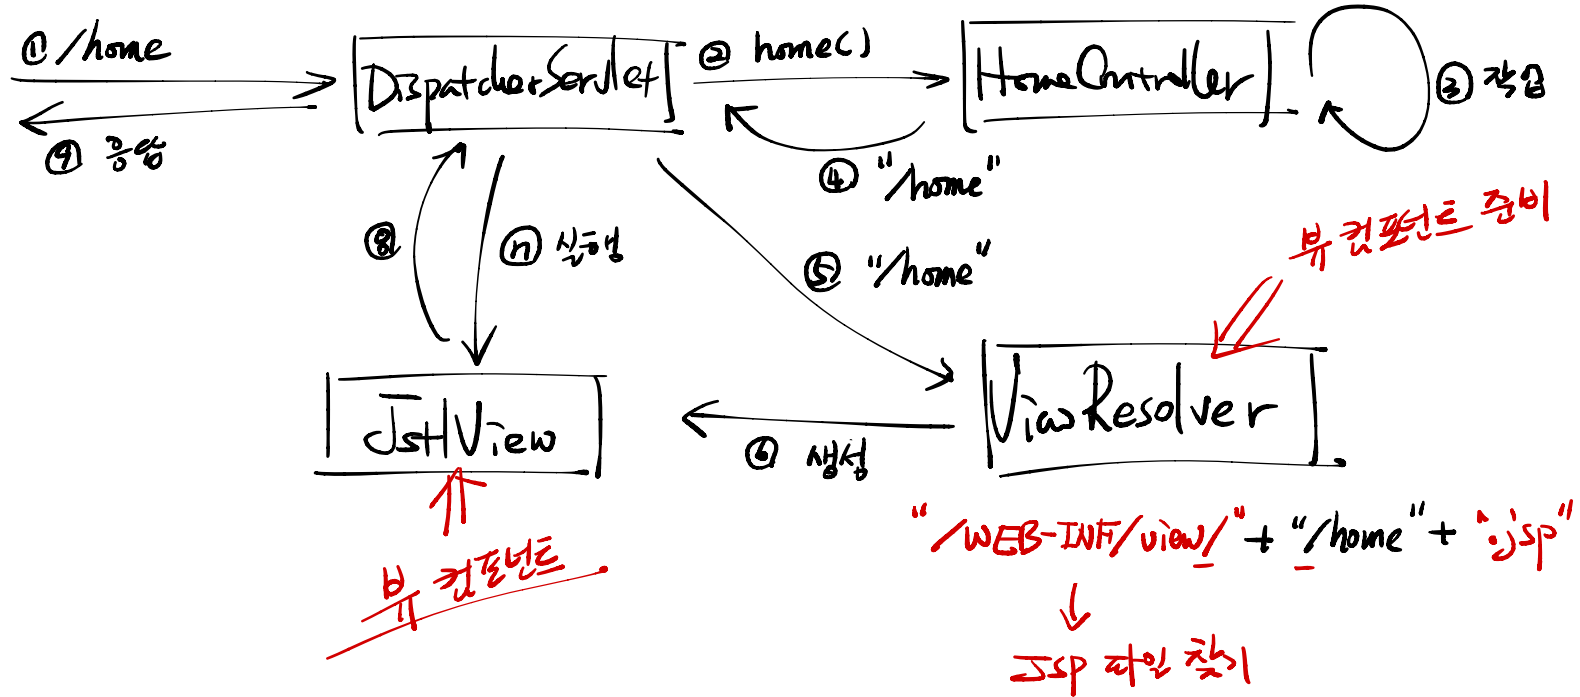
① /home

DispatcherServlet

② home()

HomeController

③ 작업

⑨ 응답

④ "home"

⑧

⑦ 실행

⑤ "/home"

뷰 컴포넌트 준비

JstlView

ViewResolver

⑥ 생성

뷰 컴포넌트

"/WEB-INF/view/" + "/home" + ".jsp"

JSP 파일 찾기